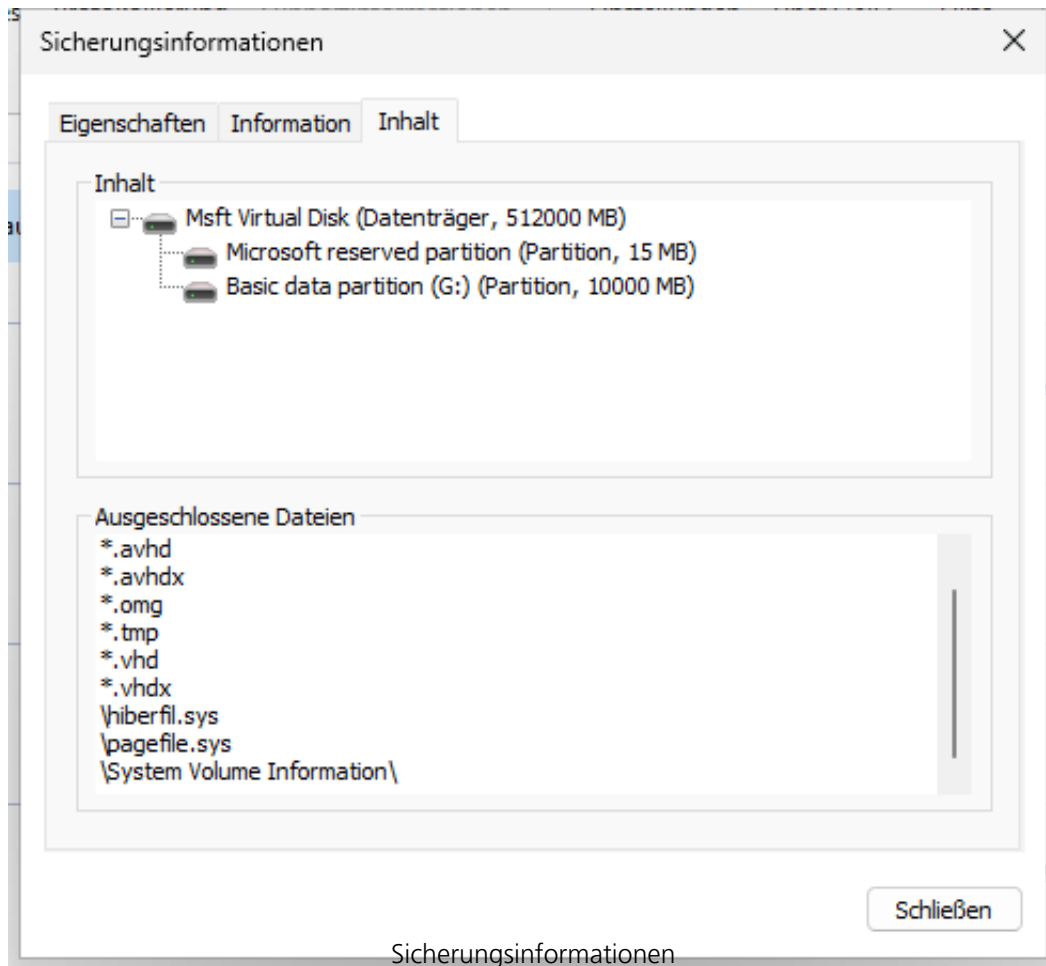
Sicherungsinformationen

×

Eigenschaften Information Inhalt

Inhalt

Msft Virtual Disk (Datenträger, 512000 MB)
Microsoft reserved partition (Partition, 15 MB)
Basic data partition (G:) (Partition, 10000 MB)

Ausgeschlossene Dateien

*.avhd
*.avhdx
*.omg
*.tmp
*.vhd
*.vhdx
\hiberfil.sys
\pagefile.sys
\System Volume Information\

Schließen

Sicherungsinformationen